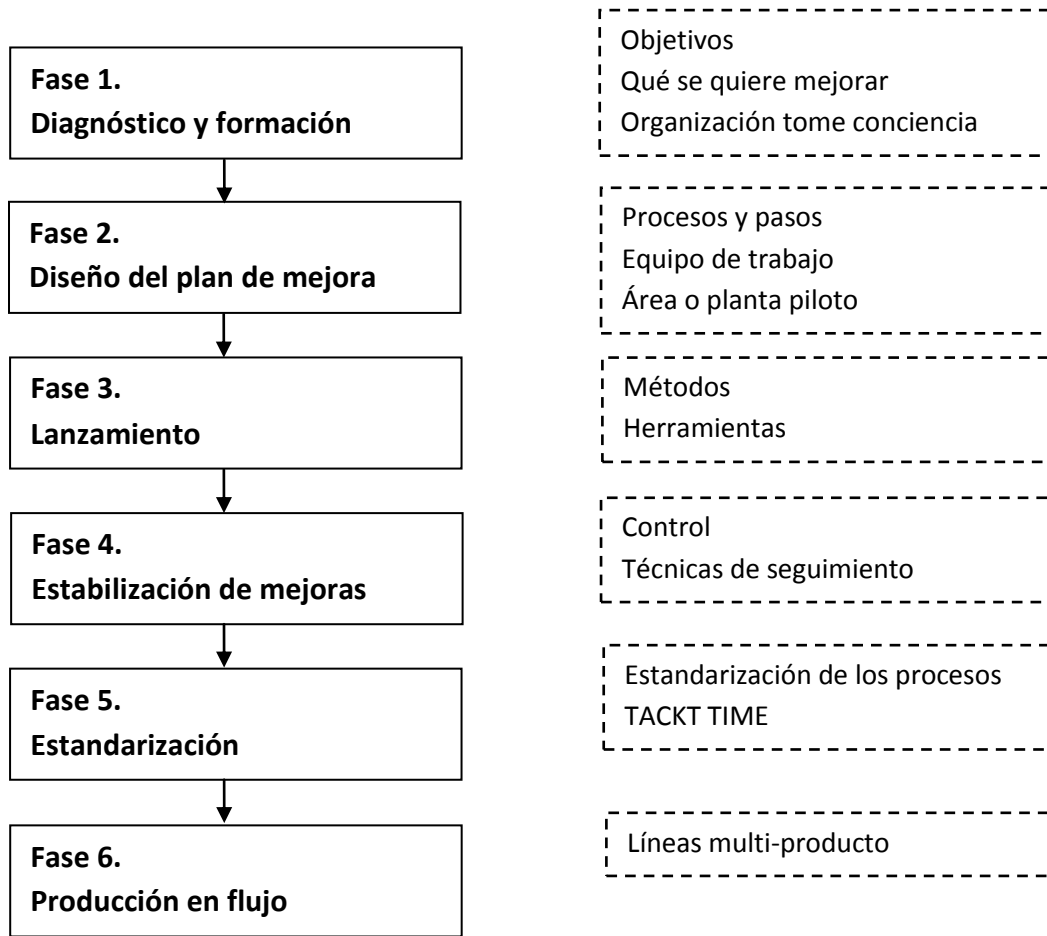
Fase 1.
Diagnóstico y formación

Objetivos
Qué se quiere mejorar
Organización tome conciencia

Fase 2.
Diseño del plan de mejora

Procesos y pasos
Equipo de trabajo
Área o planta piloto

Fase 3.
Lanzamiento

Métodos
Herramientas

Fase 4.
Estabilización de mejoras

Control
Técnicas de seguimiento

Fase 5.
Estandarización

Estandarización de los procesos
TACKT TIME

Fase 6.
Producción en flujo

Líneas multi-producto